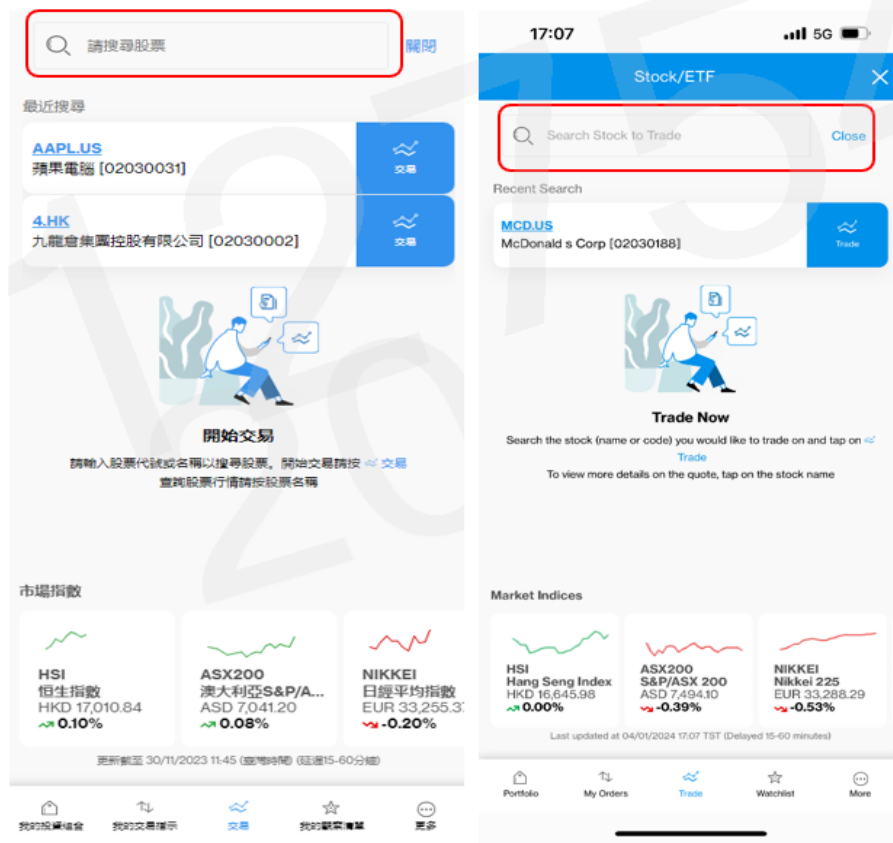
請搜尋股票

關閉

最近搜尋

AAPL.US
蘋果電腦 [02030031]

交易

4.HK
九龍倉集團控股有限公司 [02030002]

交易

開始交易

請輸入股票代號或名稱以搜尋股票。開始交易請按 交易
查詢股票行情請按股票名稱

市場指數

HSI
恒生指數
HKD 17,010.84
0.10%

ASX200
澳大利亞S&P/A...
ASD 7,041.20
0.08%

NIKKEI
日經平均指數
EUR 33,255.3
-0.20%

更新截至 30/11/2023 11:45 (臺灣時間) (延遲15-60分鐘)

我的投資組合
我的交易指示
交易
我的觀察清單
更多

17:07
5G

Stock/ETF

Search Stock to Trade

Close

Recent Search

MCD.US
McDonald s Corp [02030188]

Trade

Trade Now

Search the stock (name or code) you would like to trade on and tap on Trade
To view more details on the quote, tap on the stock name

Market Indices

HSI
Hang Seng Index
HKD 16,645.98
0.00%

ASX200
S&P/ASX 200
ASD 7,494.10
-0.39%

NIKKEI
Nikkei 225
EUR 33,288.29
-0.53%

Last updated at 04/01/2024 17:07 TST (Delayed 15-60 minutes)

Portfolio
My Orders
Trade
Watchlist
More